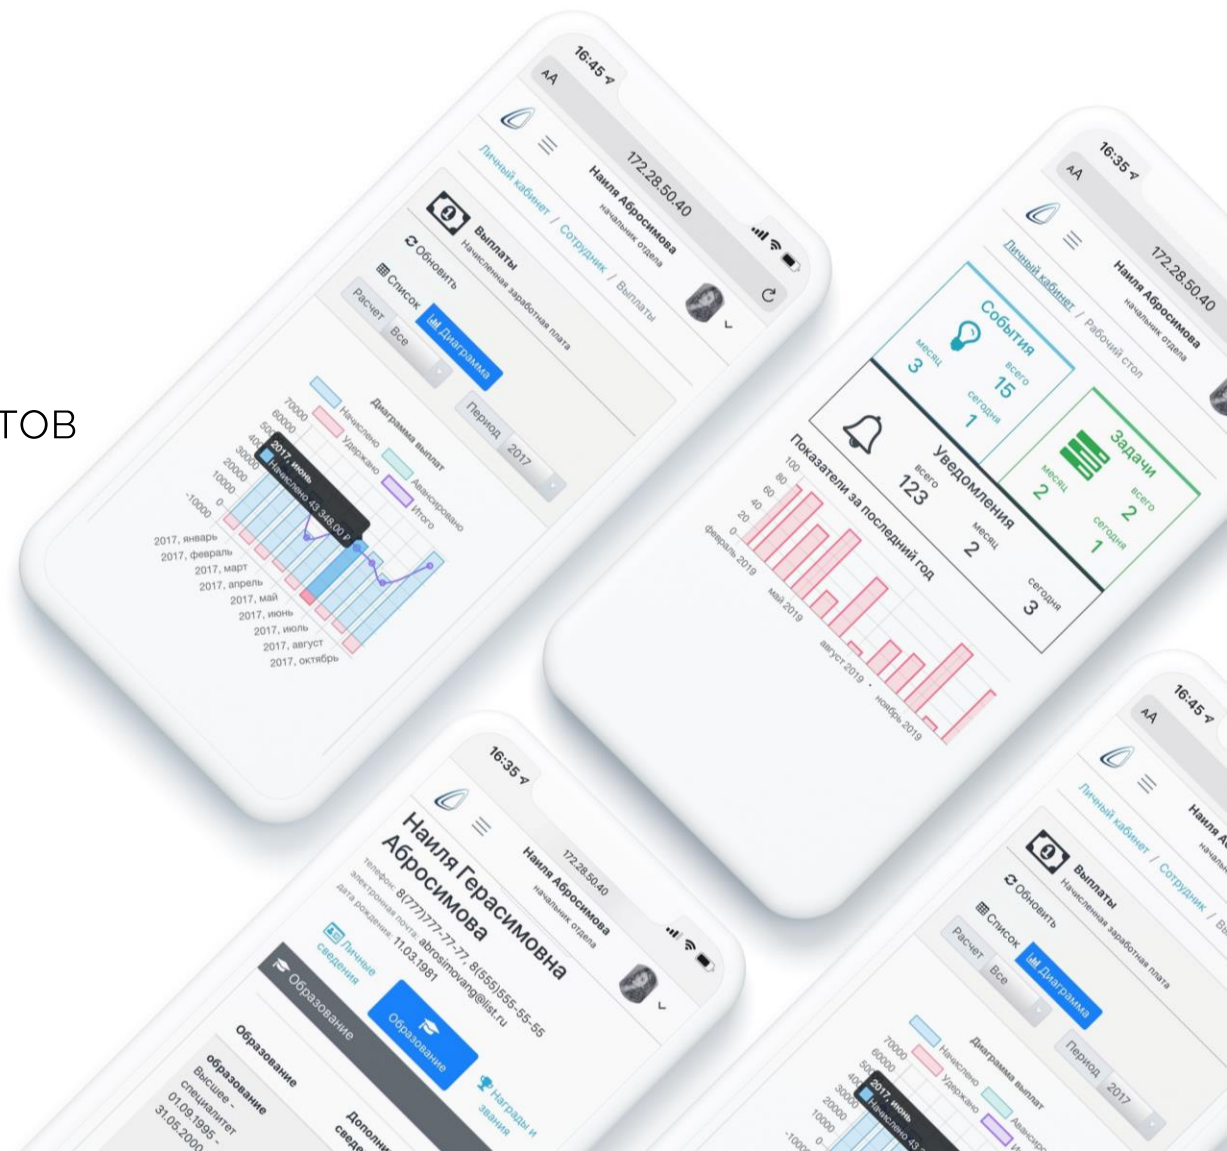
тов

16:45
AA
172.28.50.40
Наиля Абросимова
начальник отдела
Личный кабинет / Сотрудник / Выплаты
Выплаты
Начисленная заработная плата
Обновить
Список
Диаграмма
Расчет
Все
Период
2017
Диаграмма выплат
Начислено
Удержано
Авансировано
Итого
70000
60000
50000
40000
30000
20000
10000
0
-10000
2017, июнь
Начислено 43 348,00 ₽
2017, январь
2017, февраль
2017, март
2017, апрель
2017, май
2017, июнь
2017, июль
2017, август
2017, октябрь

16:35
AA
172.28.50.40
Наиля Абросимова
начальник отдела
Личный кабинет / Рабочий стол
События
месяц
3
всего
15
сегодня
1
Задачи
месяц
2
всего
2
сегодня
1
Уведомления
всего
123
месяц
2
сегодня
3
Показатели за последний год
100
80
60
40
20
0
февраль 2019
май 2019
август 2019
ноябрь 2019

16:35
172.28.50.40
Наиля Абросимова
начальник отдела
Наиля Герасимовна Абросимова
телефон: 8(777)777-77-77, 8(555)555-55-55
электронная почта: abrosimovang@list.ru
дата рождения: 11.03.1981
Личные сведения
Образование
Награды и звания
Образование
Образование
образование
Высшее - специалитет
01.09.1995 -
31.05.2000
Дополни сведе

16:45
AA
Наиля А
началь
Личный кабинет / Сотрудник / В
Выплаты
Начисленная заработная плата
Обновить
Список
Диаграмма
Расчет
Все
Период
2017
Диаграмма выплат
Начислено
Удержано
Авансиро
70000
60000
50
40
30000
20000
10000
0
-1000
2017, июнь
Начислено 43